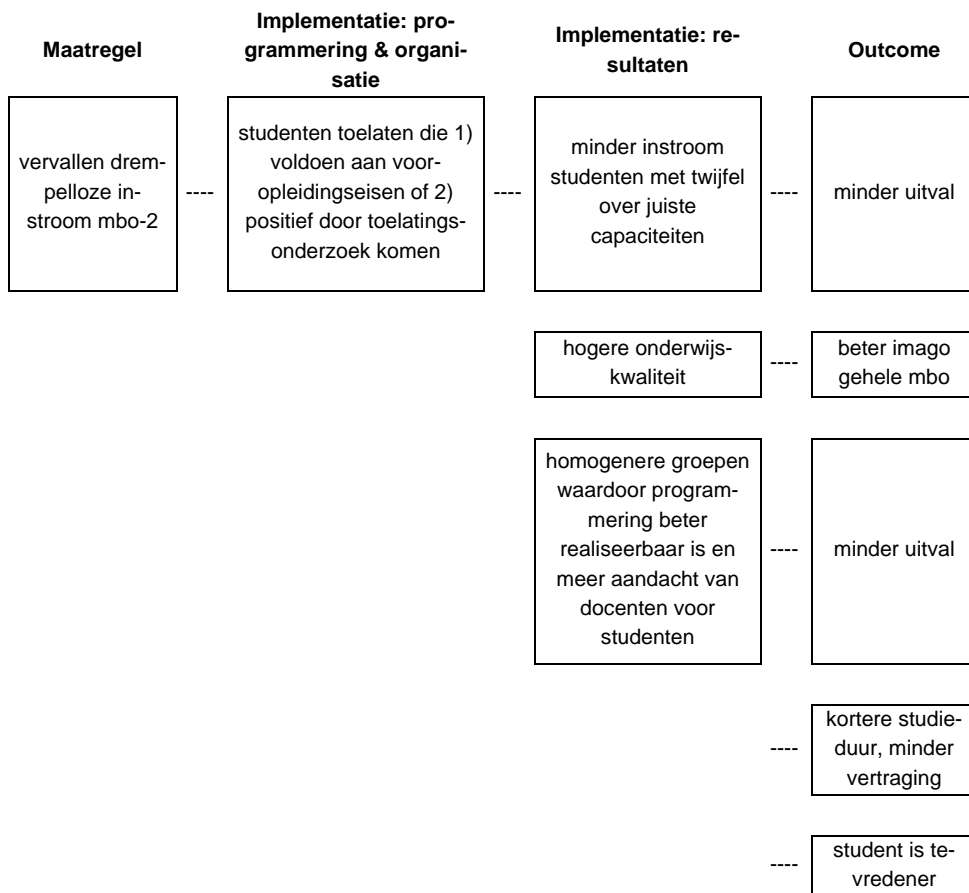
Maatregel

Implementatie: programmering & organisatie

Implementatie: resultaten

Outcome

vervallen drempelloze instroom mbo-2

----

studenten toelaten die 1) voldoen aan vooropleidingseisen of 2) positief door toelatingsonderzoek komen

----

minder instroom studenten met twijfel over juiste capaciteiten

----

minder uitval

hogere onderwijskwaliteit

----

beter imago gehele mbo

homogenere groepen waardoor programmering beter realiseerbaar is en meer aandacht van docenten voor studenten

----

minder uitval

----

kortere studieduur, minder vertraging

----

student is tevredener